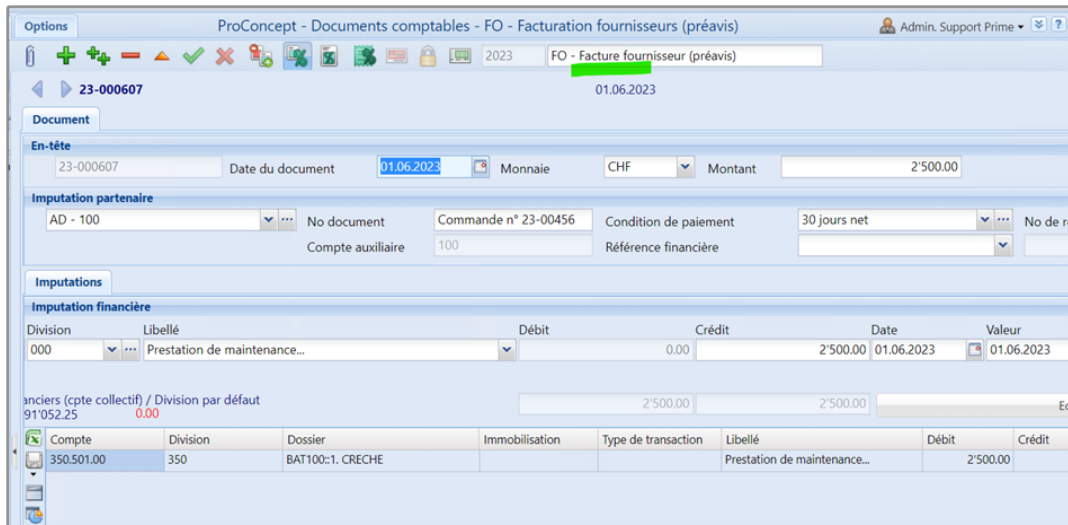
Options
ProConcept - Documents comptables - FO - Facturation fournisseurs (préavis)
Admin. Support Prime ▾

2023
FO - Facture fournisseur (préavis)

23-000607
01.06.2023

Document

En-tête
23-000607
Date du document
01.06.2023
Monnaie
CHF
Montant
2'500.00

Imputation partenaire
AD - 100
No document
Commande n° 23-00456
Condition de paiement
30 jours net
No de r
Compte auxiliaire
100
Référence financière

Imputations

Imputation financière
| Division | Libellé | Débit | Crédit | Date | Valeur |
|---|---|---|---|---|---|
| 000 | Prestation de maintenance... | 0.00 | 2'500.00 | 01.06.2023 | 01.06.2023 |

anciers (cpte collectif) / Division par défaut
91'052.25
0.00
2'500.00
2'500.00
Ec

| Compte | Division | Dossier | Immobilisation | Type de transaction | Libellé | Débit | Crédit |
|---|---|---|---|---|---|---|---|
| 350.501.00 | 350 | BAT100::1. CRECHE | | | Prestation de maintenance... | 2'500.00 | |